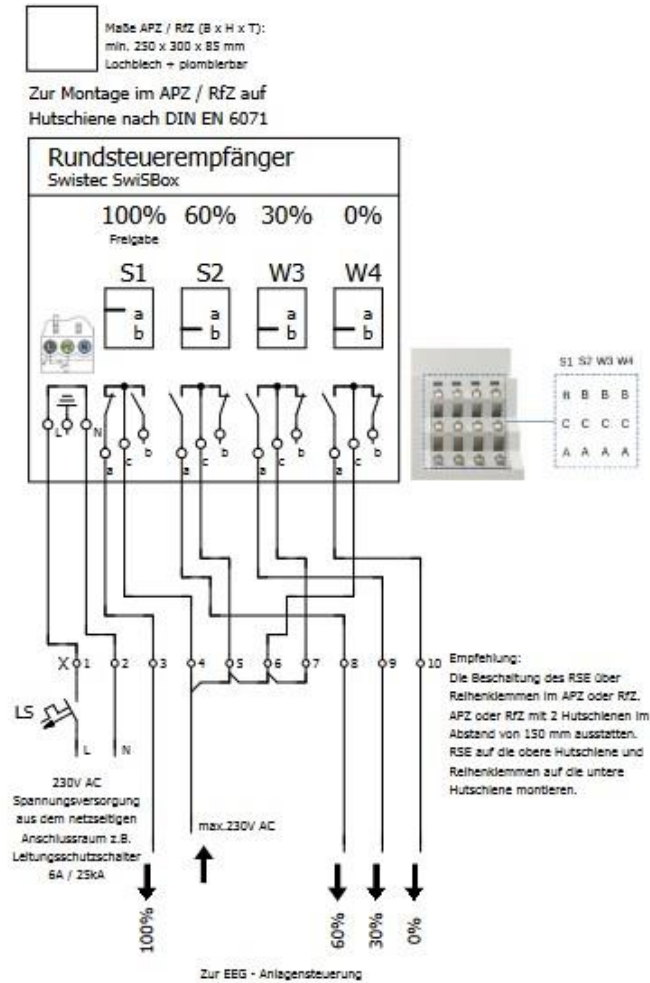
Maße APZ / RfZ (B x H x T): min. 250 x 300 x 85 mm Lochblech + plombierbar

Zur Montage im APZ / RfZ auf Hutschiene nach DIN EN 6071

Rundsteuerempfänger
Swistec SwiSBox

100% Freigabe 60% 30% 0%

S1 S2 W3 W4

a b a b a b a b

L N

a c b a c b a c b a c b

S1 S2 W3 W4

B B B B

C C C C

A A A A

X 1 2 3 4 5 6 7 8 9 10

LS

L N

Empfehlung:
Die Beschaltung des RSE über Reihenklemmen im APZ oder RfZ. APZ oder RfZ mit 2 Hutschienen im Abstand von 150 mm ausstatten. RSE auf die obere Hutschiene und Reihenklemmen auf die untere Hutschiene montieren.

230V AC Spannungsversorgung aus dem netzseitigen Anschlussraum z.B. Leitungsschutzschalter 6A / 25kA

max.230V AC

100% 60% 30% 0%

Zur EEG - Anlagensteuerung